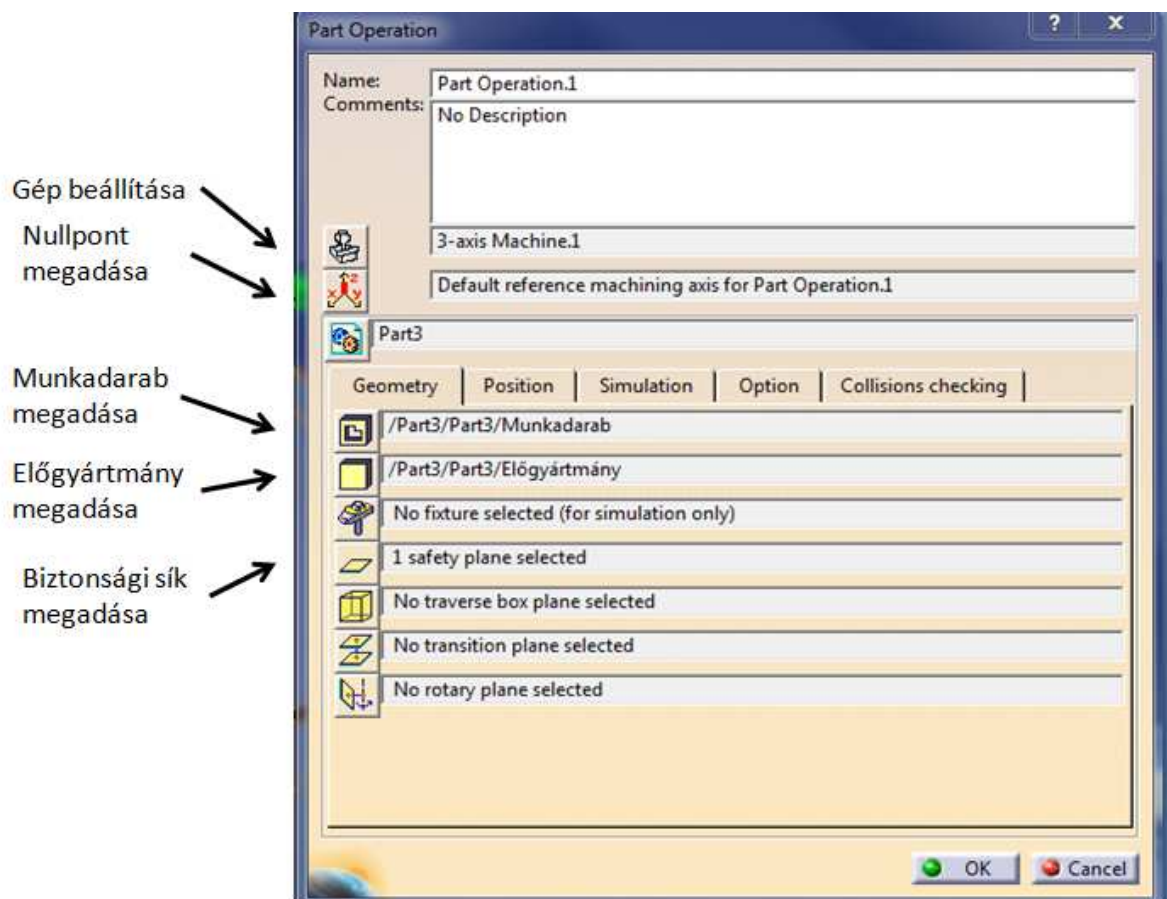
Part Operation

?

x

Name: Part Operation.1

Comments: No Description

Gép beállítása

Nullpont megadása

3-axis Machine.1

Default reference machining axis for Part Operation.1

Part3

Munkadarab megadása

Geometry | Position | Simulation | Option | Collisions checking

/Part3/Part3/Munkadarab

Előgyártmány megadása

/Part3/Part3/Előgyártmány

No fixture selected (for simulation only)

Biztonsági sík megadása

1 safety plane selected

No traverse box plane selected

No transition plane selected

No rotary plane selected

OK

Cancel